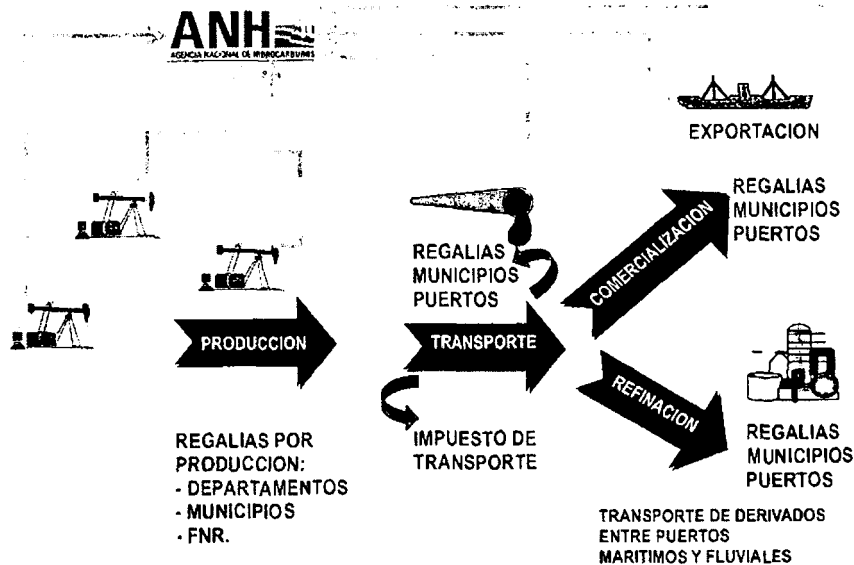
ANH
AGENCIA NACIONAL DE HIDROCARBUROS

EXPORTACION

REGALIAS
MUNICIPIOS
PUERTOS

COMERCIALIZACION

REGALIAS
MUNICIPIOS
PUERTOS

PRODUCCION

TRANSPORTE

REFINACION

REGALIAS
MUNICIPIOS
PUERTOS

REGALIAS POR PRODUCCION:
- DEPARTAMENTOS
- MUNICIPIOS
- FNR.

IMPUESTO DE TRANSPORTE

TRANSPORTE DE DERIVADOS ENTRE PUERTOS MARITIMOS Y FLUVIALES